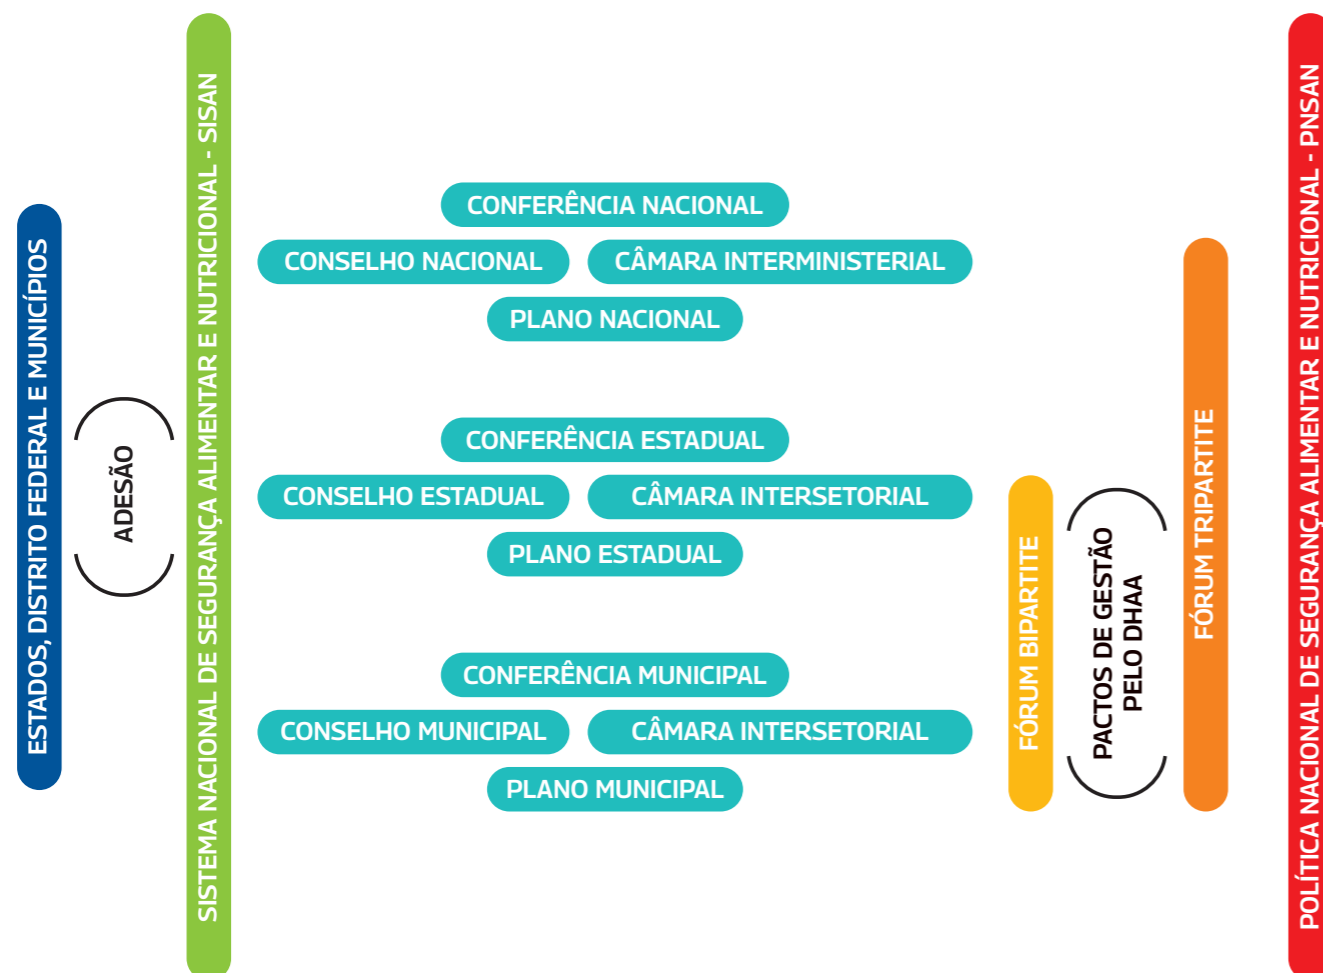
ESTADOS, DISTRITO FEDERAL E MUNICÍPIOS

ADESÃO

SISTEMA NACIONAL DE SEGURANÇA ALIMENTAR E NUTRICIONAL - SISAN

CONFERÊNCIA NACIONAL

CONSELHO NACIONAL

CÂMARA INTERMINISTERIAL

PLANO NACIONAL

CONFERÊNCIA ESTADUAL

CONSELHO ESTADUAL

CÂMARA INTERSETORIAL

PLANO ESTADUAL

CONFERÊNCIA MUNICIPAL

CONSELHO MUNICIPAL

CÂMARA INTERSETORIAL

PLANO MUNICIPAL

FÓRUM BIPARTITE

PACTOS DE GESTÃO PELO DHAA

FÓRUM TRIPARTITE

POLÍTICA NACIONAL DE SEGURANÇA ALIMENTAR E NUTRICIONAL - PNSAN